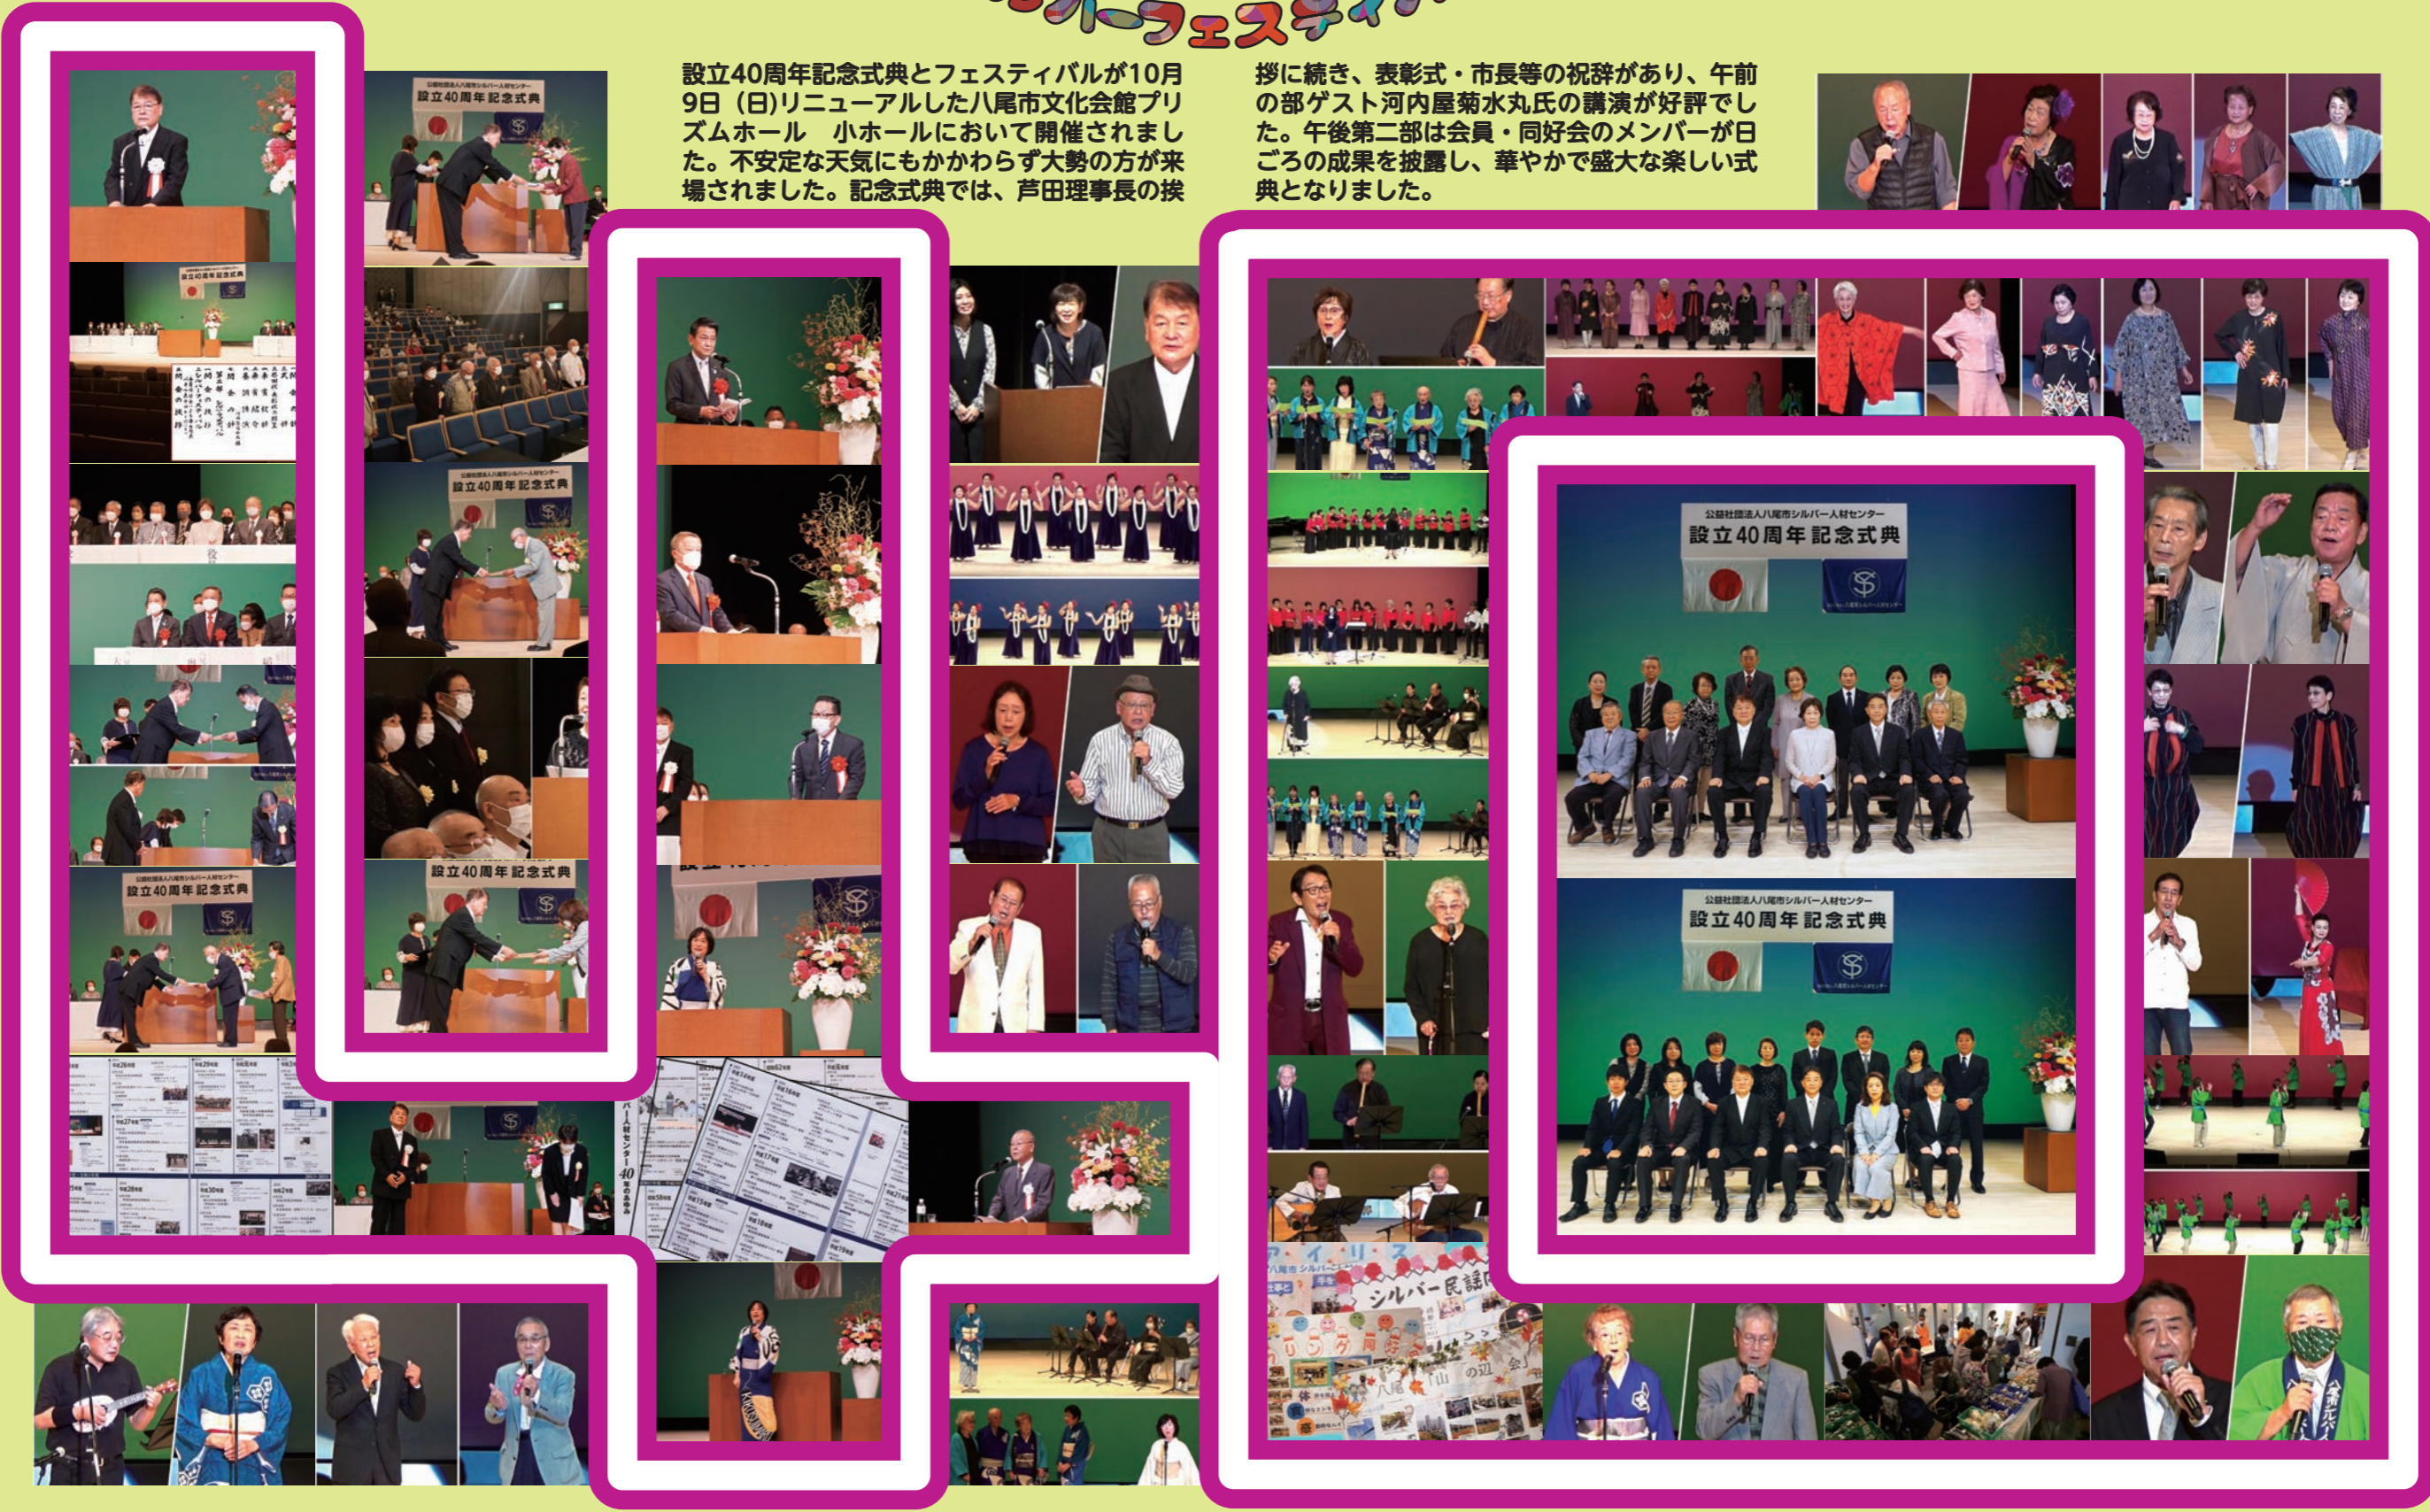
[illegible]ーフェスティ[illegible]

設立40周年記念式典とフェスティバルが10月9日（日)リニューアルした八尾市文化会館プリズムホール　小ホールにおいて開催されました。不安定な天気にもかかわらず大勢の方が来場されました。記念式典では、芦田理事長の挨拶に続き、表彰式・市長等の祝辞があり、午前の部ゲスト河内屋菊水丸氏の講演が好評でした。午後第二部は会員・同好会のメンバーが日ごろの成果を披露し、華やかで盛大な楽しい式典となりました。

公益社団法人八尾市シルバー人材センター
設立40周年記念式典

設立40周年記念式典

設立40周年記念式典

設立40周年記念式典

公益社団法人八尾市シルバー人材センター
設立40周年記念式典

公益社団法人八尾市シルバー人材センター
設立40周年記念式典

アイリス

シルバー民謡

山の辺会